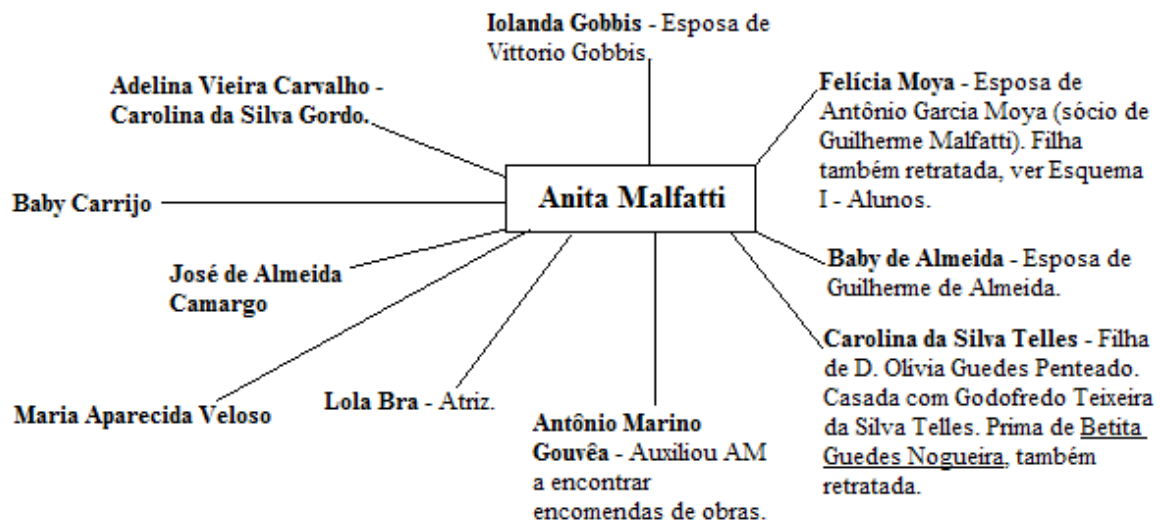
Iolanda Gobbis - Esposa de Vittorio Gobbis

Adelina Vieira Carvalho - Carolina da Silva Gordo.

Felícia Moya - Esposa de Antônio Garcia Moya (sócio de Guilherme Malfatti). Filha também retratada, ver Esquema I - Alunos.

Baby Carrijo

Anita Malfatti

Baby de Almeida - Esposa de Guilherme de Almeida.

José de Almeida Camargo

Carolina da Silva Telles - Filha de D. Olívia Guedes Penteado. Casada com Godofredo Teixeira da Silva Telles. Prima de Betita Guedes Nogueira, também retratada.

Maria Aparecida Veloso

Lola Bra - Atriz.

Antônio Marino Gouvêa - Auxiliou AM a encontrar encomendas de obras.